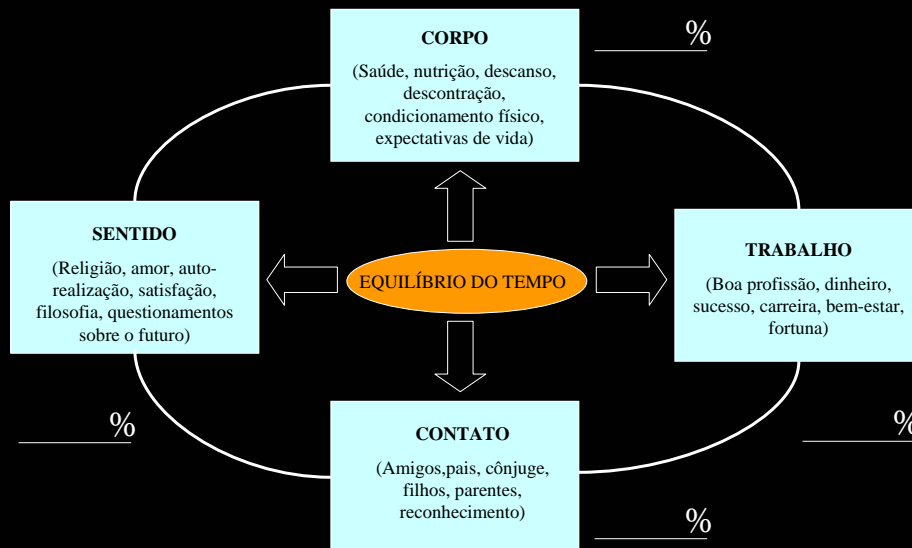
CORPO

(Saúde, nutrição, descanso, descontração, condicionamento físico, expectativas de vida)

______%

SENTIDO

(Religião, amor, autorealização, satisfação, filosofia, questionamentos sobre o futuro)

EQUILÍBRIO DO TEMPO

TRABALHO

(Boa profissão, dinheiro, sucesso, carreira, bem-estar, fortuna)

______%

______%

CONTATO

(Amigos,pais, cônjuge, filhos, parentes, reconhecimento)

______%